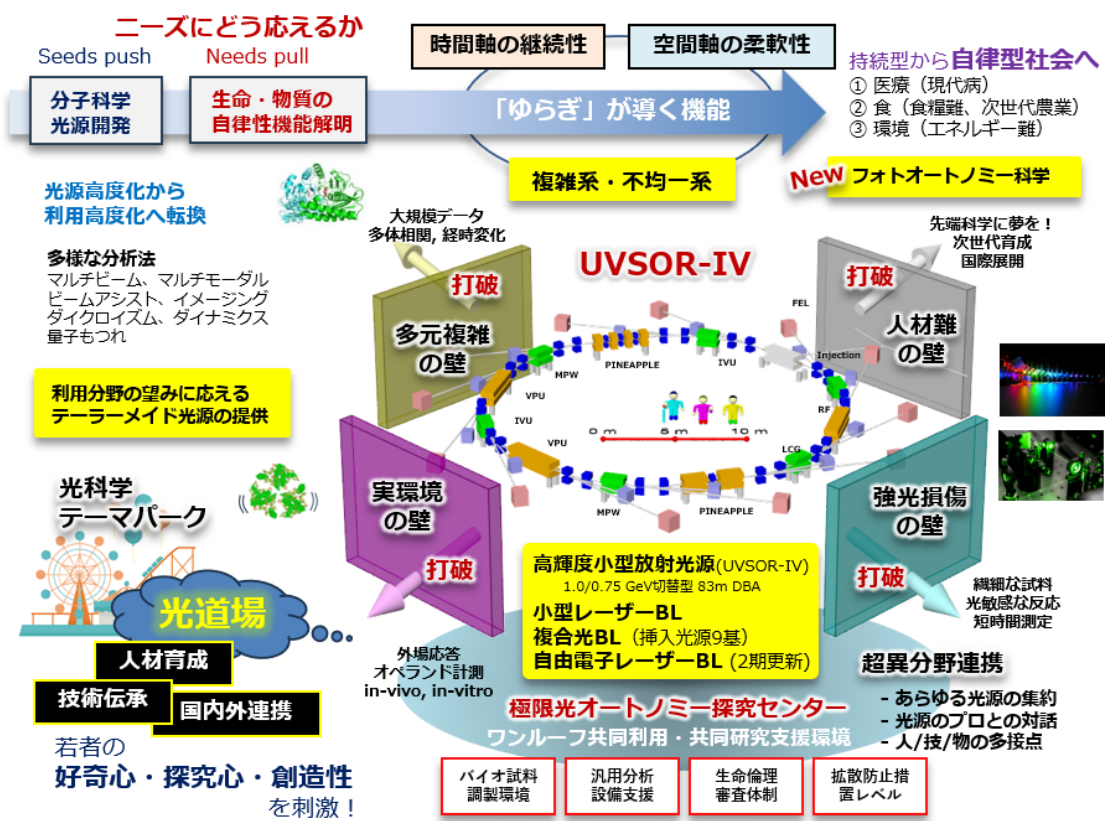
ニーズにどう応えるか

Seeds push　Needs pull

分子科学
光源開発

生命・物質の
自律性機能解明

時間軸の継続性　空間軸の柔軟性

「ゆらぎ」が導く機能

持続型から自律型社会へ
① 医療（現代病）
② 食（食糧難、次世代農業）
③ 環境（エネルギー難）

複雑系・不均一系

New フォトオートノミー科学

光源高度化から
利用高度化へ転換

多様な分析法
マルチビーム、マルチモーダル
ビームアシスト、イメージング
ダイクロイズム、ダイナミクス
量子もつれ

大規模データ
多体相関, 経時変化

打破

多元複雑
の壁

UVSOR-IV

先端科学に夢を！
次世代育成
国際展開

打破

人材難
の壁

FEL
Injection
IVU
PINEAPPLE
MPW
VPU
IVU
VPU
RF
LCG
MPW
PINEAPPLE
0 m　5 m　10 m

利用分野の望みに応える
テーラーメイド光源の提供

実環境
の壁

打破

強光損傷
の壁

打破

光科学
テーマパーク

光道場

人材育成
技術伝承
国内外連携

若者の
好奇心・探究心・創造性
を刺激！

高輝度小型放射光源（UVSOR-IV）
1.0/0.75 GeV切替型 83m DBA
小型レーザーBL
複合光BL（挿入光源9基）
自由電子レーザーBL（2期更新）

外場応答
オペランド計測
in-vivo, in-vitro

繊細な試料
光敏感な反応
短時間測定

超異分野連携
- あらゆる光源の集約
- 光源のプロとの対話
- 人/技/物の多接点

極限光オートノミー探究センター
ワンルーフ共同利用・共同研究支援環境

バイオ試料
調製環境

汎用分析
設備支援

生命倫理
審査体制

拡散防止措
置レベル